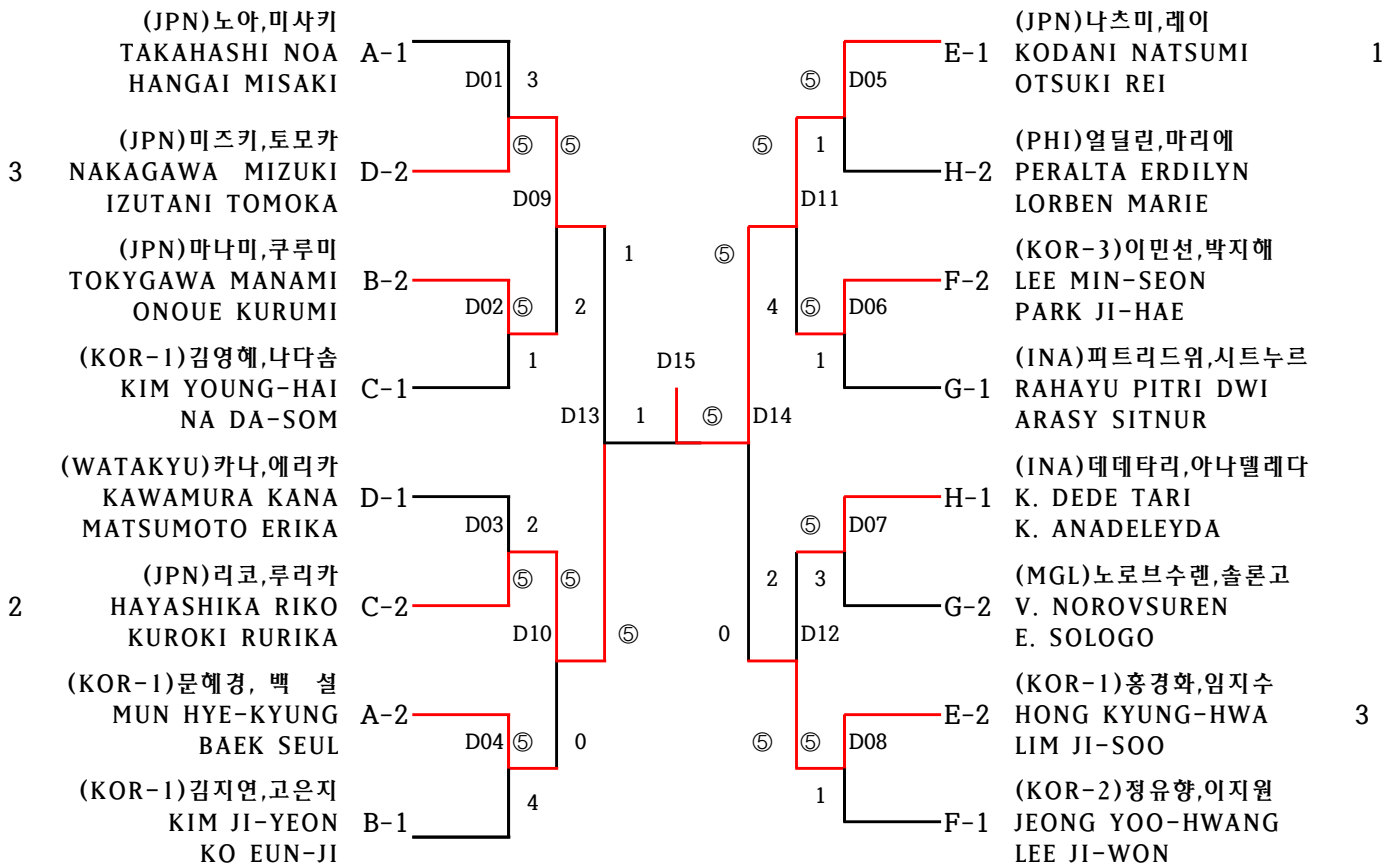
(JPN)노아,미사키
TAKAHASHI NOA A-1
HANGAI MISAKI

(JPN)미즈키,토모카
3 NAKAGAWA MIZUKI D-2
IZUTANI TOMOKA

(JPN)마나미,쿠루미
TOKYGAWA MANAMI B-2
ONOUE KURUMI

(KOR-1)김영혜,나다솜
KIM YOUNG-HAI C-1
NA DA-SOM

(WATAKYU)카나,에리카
KAWAMURA KANA D-1
MATSUMOTO ERIKA

(JPN)리코,루리카
2 HAYASHIKA RIKO C-2
KUROKI RURIKA

(KOR-1)문혜경, 백 설
MUN HYE-KYUNG A-2
BAEK SEUL

(KOR-1)김지연,고은지
KIM JI-YEON B-1
KO EUN-JI

D01 3
⑤ ⑤
D09
1
D02 ⑤ 2
1
D13 1
D15
D03 2
⑤ ⑤
D10 ⑤
D04 ⑤ 0
4

⑤ D05
⑤ 1
D11
⑤
4 ⑤ D06
1
⑤ D14
⑤ D07
2 3
0 D12
⑤ ⑤ D08
1

(JPN)나츠미,레이
E-1 KODANI NATSUMI 1
OTSUKI REI

(PHI)얼딜린,마리에
H-2 PERALTA ERDILYN
LORBEN MARIE

(KOR-3)이민선,박지해
F-2 LEE MIN-SEON
PARK JI-HAE

(INA)피트리드위,시트누르
G-1 RAHAYU PITRI DWI
ARASY SITNUR

(INA)데데타리,아나델레다
H-1 K. DEDE TARI
K. ANADELEYDA

(MGL)노로브수렌,솔론고
G-2 V. NOROVSUREN
E. SOLOGO

(KOR-1)홍경화,임지수
E-2 HONG KYUNG-HWA 3
LIM JI-SOO

(KOR-2)정유향,이지원
F-1 JEONG YOO-HWANG
LEE JI-WON